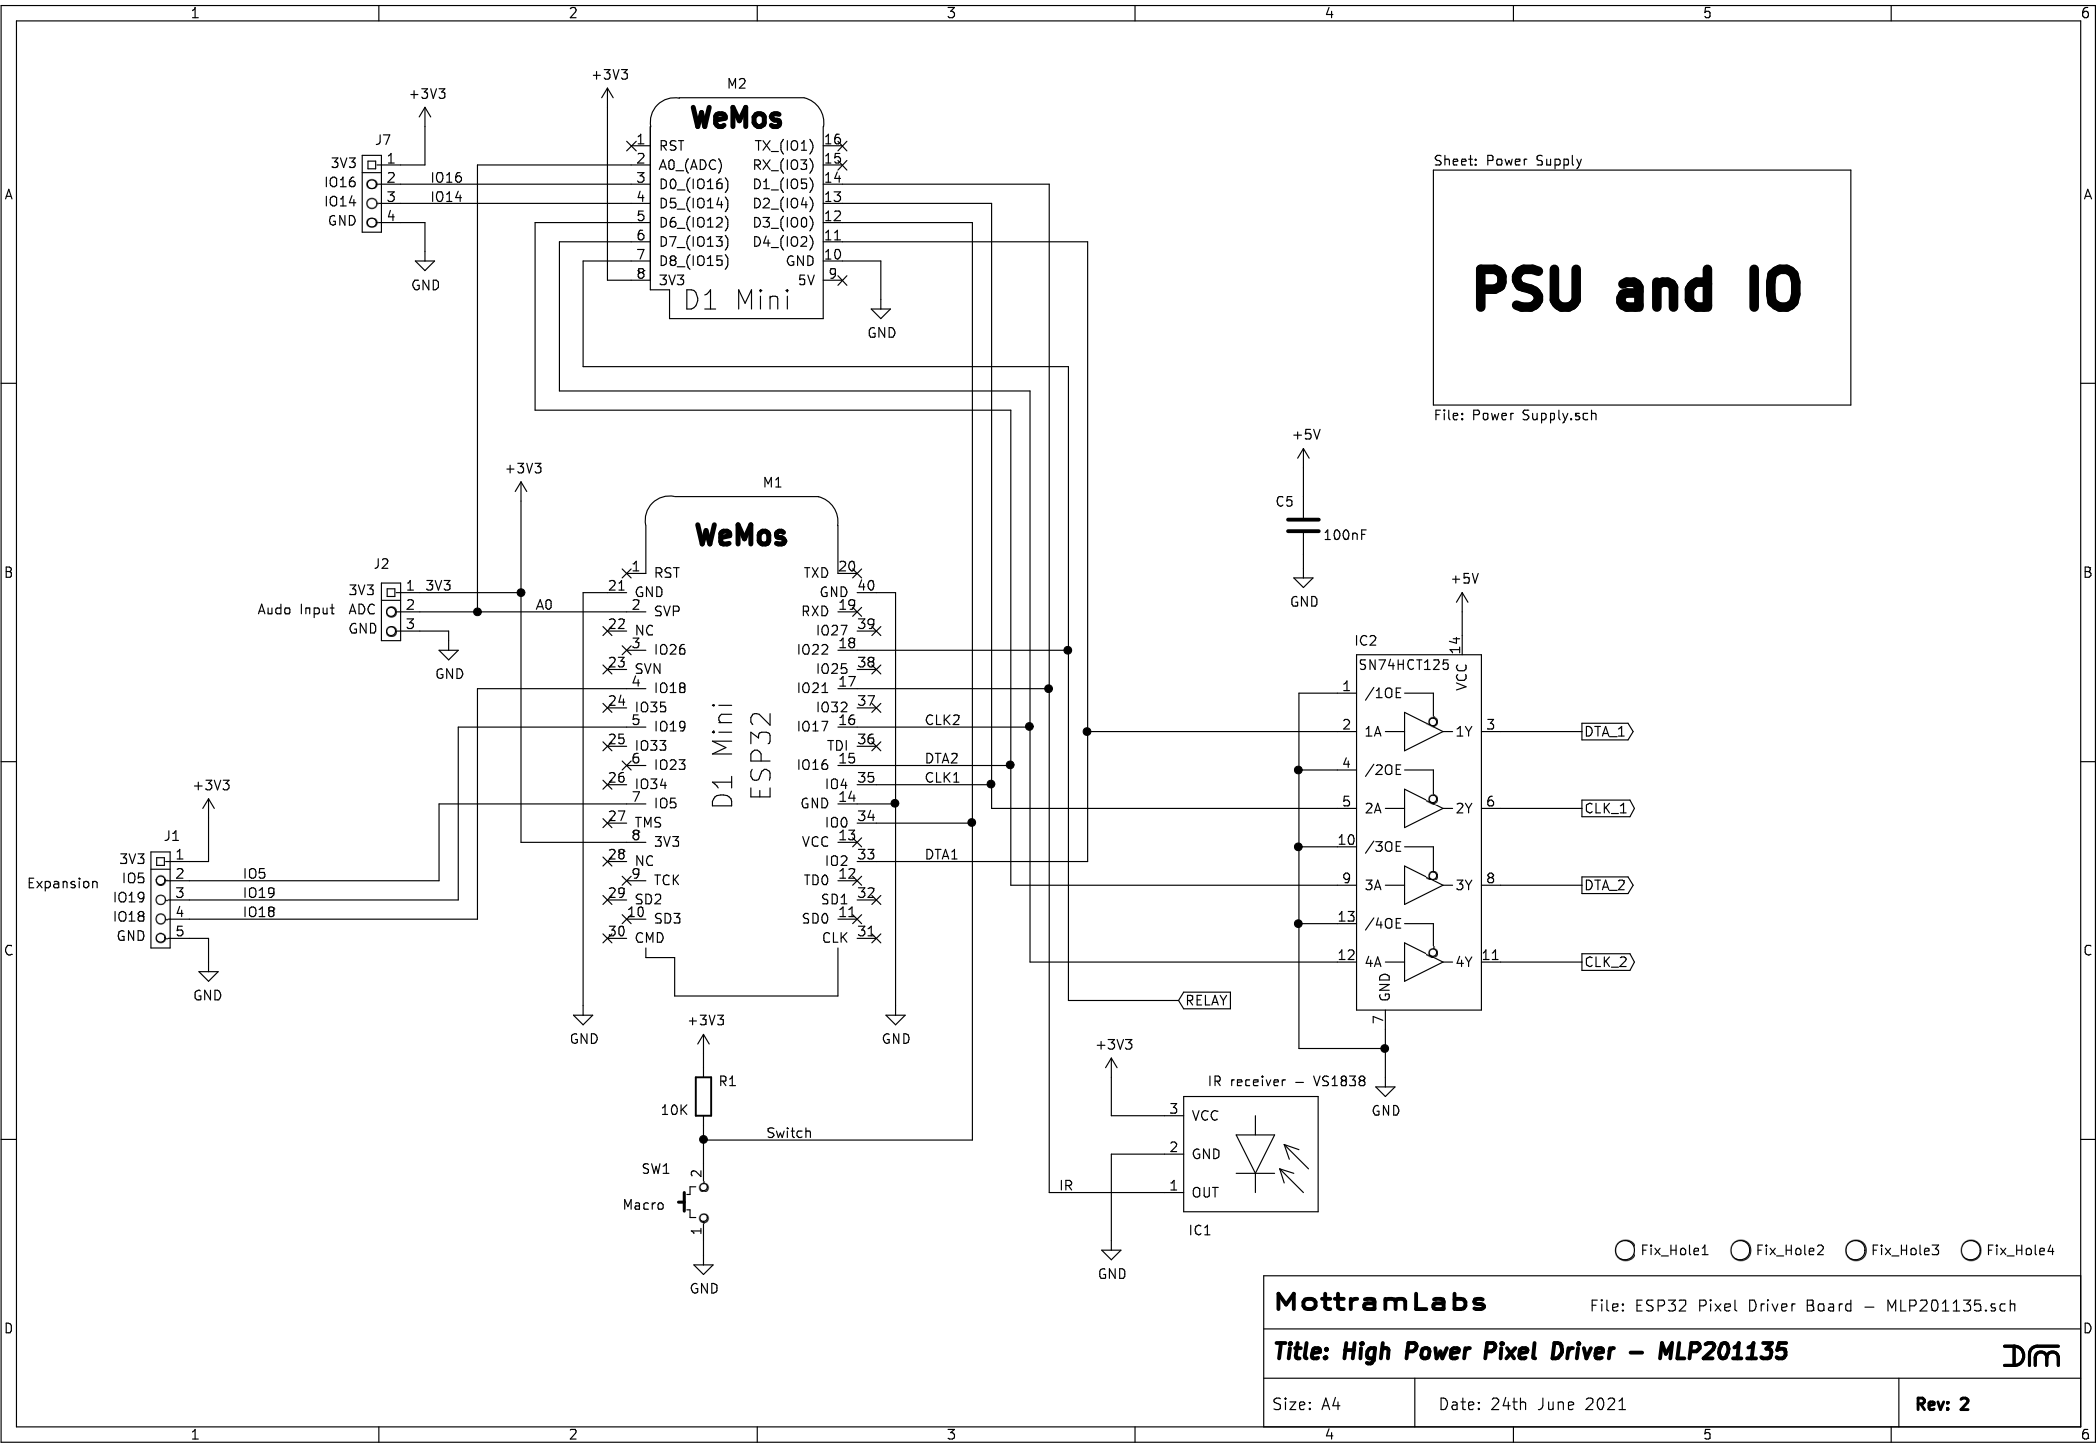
1 2 3 4 5 6

A

+3V3

J7
3V3 1
IO16 2 IO16
IO14 3 IO14
GND 4

GND

+3V3

M2
WeMos
1 RST
2 A0_(ADC)
3 D0_(IO16)
4 D5_(IO14)
5 D6_(IO12)
6 D7_(IO13)
7 D8_(IO15)
8 3V3
D1 Mini
TX_(IO1) 16
RX_(IO3) 15
D1_(IO5) 14
D2_(IO4) 13
D3_(IO0) 12
D4_(IO2) 11
GND 10
5V 9

GND

Sheet: Power Supply
PSU and IO
File: Power Supply.sch

B

+5V
C5
100nF
GND

+3V3

J2
3V3 1 3V3
Audo Input ADC 2 A0
GND 3
GND

M1
WeMos
1 RST
21 GND
2 SVP
22 NC
3 IO26
23 SVN
4 IO18
24 IO35
5 IO19
25 IO33
6 IO23
26 IO34
7 IO5
27 TMS
8 3V3
28 NC
9 TCK
29 SD2
10 SD3
30 CMD
D1 Mini
ESP32
TXD 20
GND 40
RXD 19
IO27 39
IO22 18
IO25 38
IO21 17
IO32 37
IO17 16 CLK2
TDI 36
IO16 15 DTA2
IO4 35 CLK1
GND 14
IO0 34
VCC 13
IO2 33 DTA1
TDO 12
SD1 32
SDO 11
CLK 31

+5V
IC2
SN74HCT125
14 VCC
1 /1OE
2 1A 1Y 3 DTA_1
4 /2OE
5 2A 2Y 6 CLK_1
10 /3OE
9 3A 3Y 8 DTA_2
13 /4OE
12 4A 4Y 11 CLK_2
GND 7
GND

C

+3V3
J1
3V3 1
Expansion IO5 2 IO5
IO19 3 IO19
IO18 4 IO18
GND 5
GND

GND GND

RELAY

+3V3
R1
10K
Switch
SW1
Macro
2
1
GND

+3V3
IR receiver - VS1838
3 VCC
2 GND
IR 1 OUT
IC1
GND

Fix_Hole1 Fix_Hole2 Fix_Hole3 Fix_Hole4

D

MottramLabs File: ESP32 Pixel Driver Board - MLP201135.sch
Title: High Power Pixel Driver - MLP201135
Size: A4 Date: 24th June 2021 Rev: 2

1 2 3 4 5 6